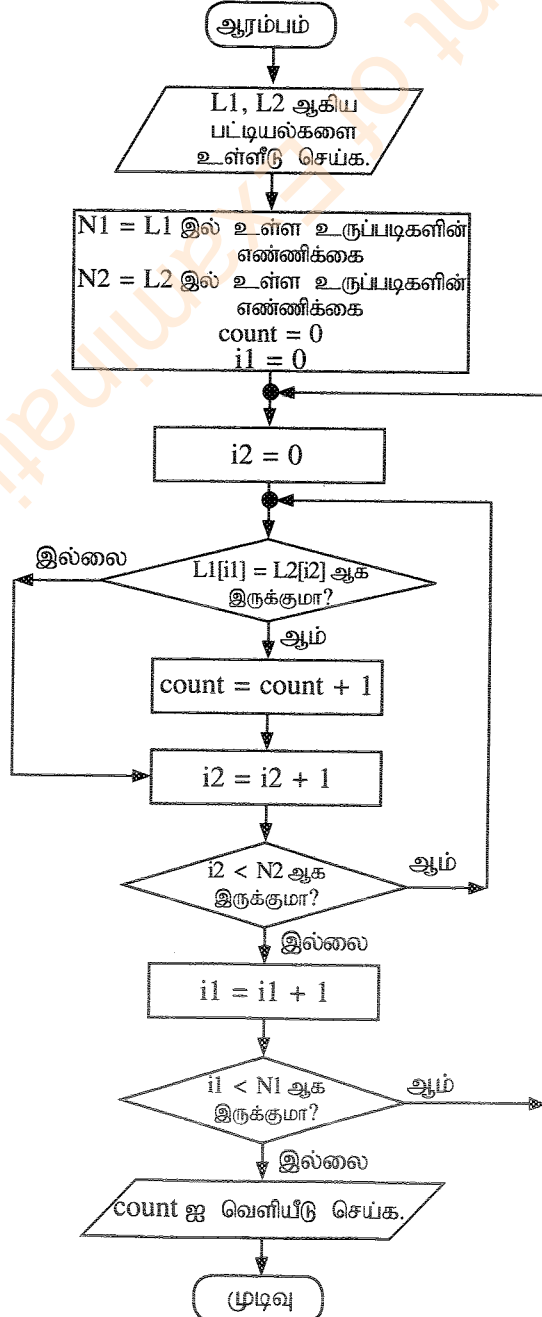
ஆரம்பம்

L1, L2 ஆகிய பட்டியல்களை உள்ளீடு செய்க.

N1 = L1 இல் உள்ள உருப்படிகளின் எண்ணிக்கை
N2 = L2 இல் உள்ள உருப்படிகளின் எண்ணிக்கை
count = 0
i1 = 0

i2 = 0

இல்லை

L1[i1] = L2[i2] ஆக இருக்குமா?

ஆம்

count = count + 1

i2 = i2 + 1

i2 < N2 ஆக இருக்குமா?

ஆம்

இல்லை

i1 = i1 + 1

i1 < N1 ஆக இருக்குமா?

ஆம்

இல்லை

count ஐ வெளியீடு செய்க.

முடிவு